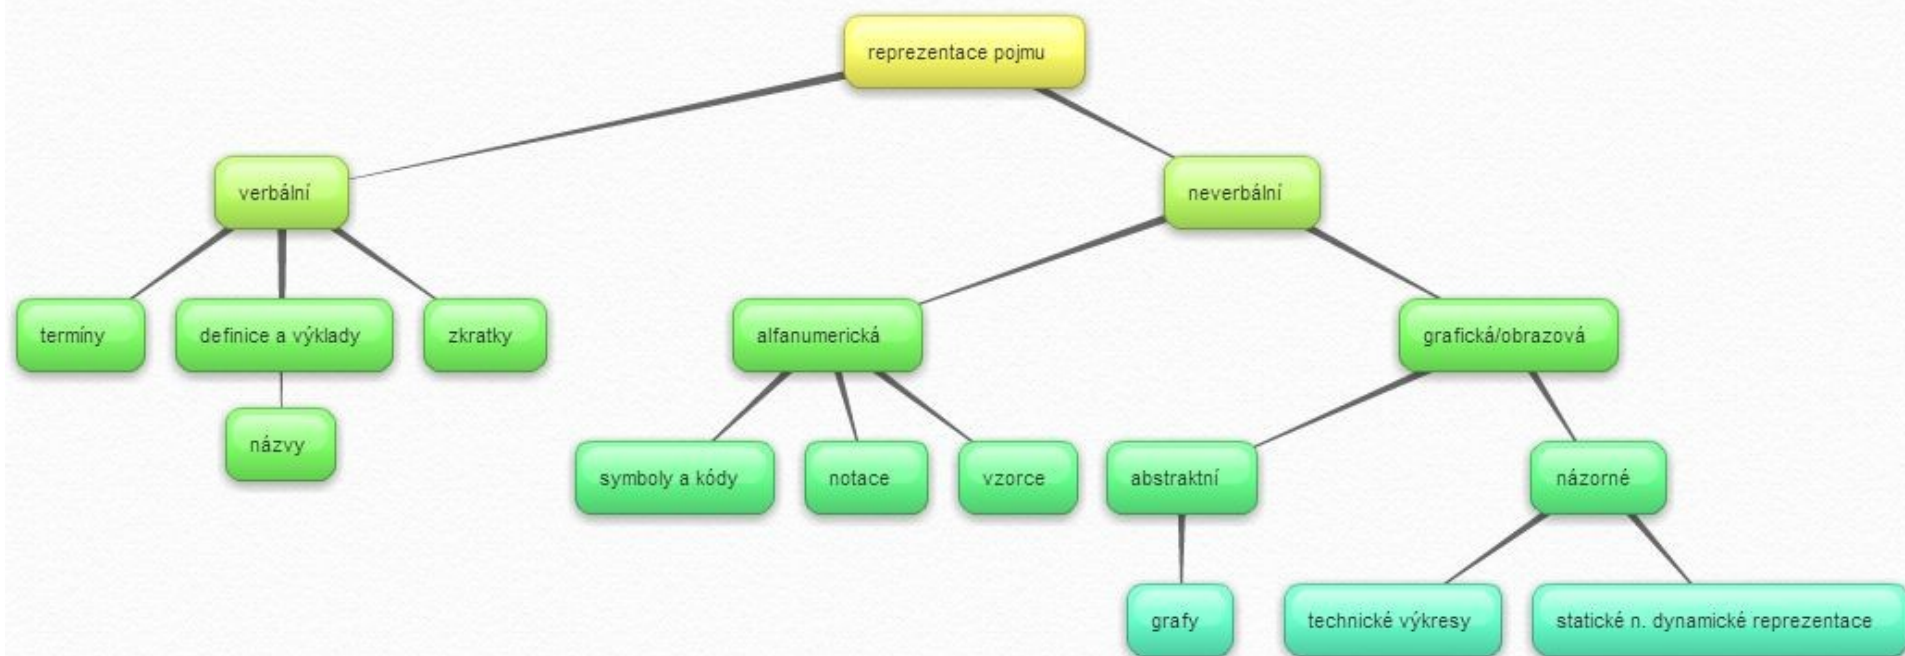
reprezentace pojmu

verbální

neverbální

termíny

definice a výklady

zkratky

názvy

alfanumerická

grafická/obrazová

symboly a kódy

notace

vzorce

abstraktní

názorné

grafy

technické výkresy

statické n. dynamické reprezentace